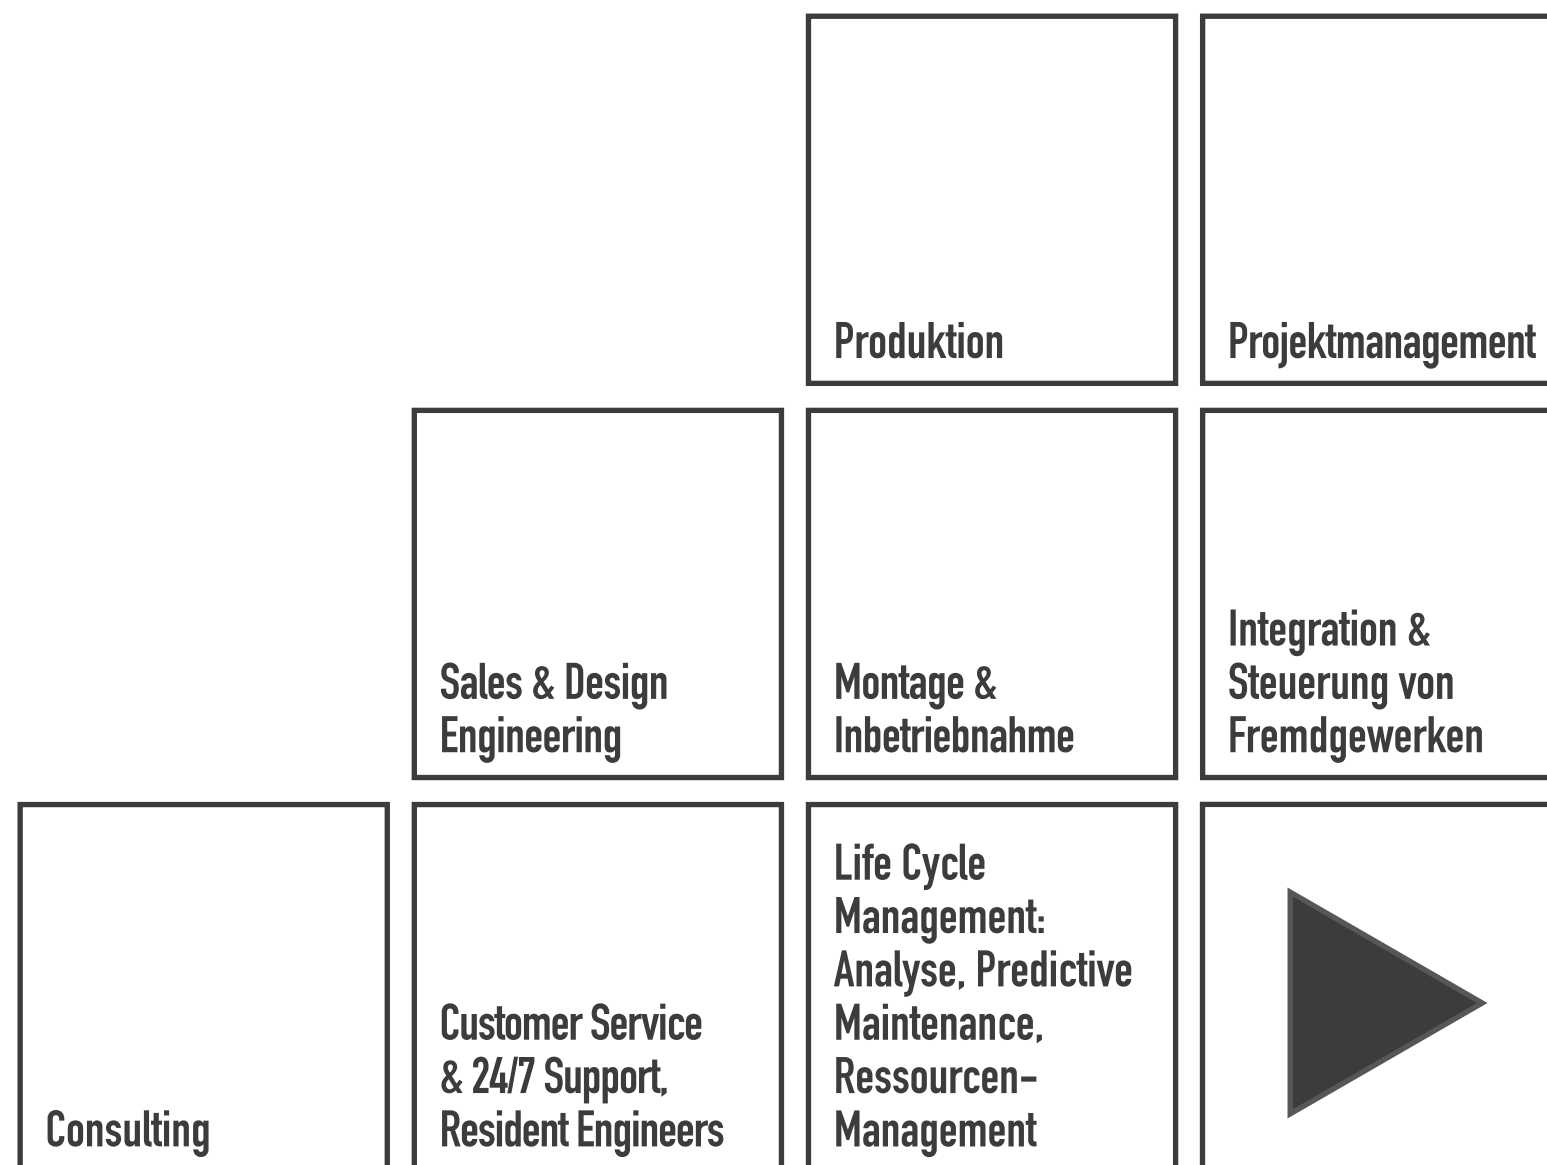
Produktion

Projektmanagement

Sales & Design Engineering

Montage & Inbetriebnahme

Integration & Steuerung von Fremdgewerken

Consulting

Customer Service & 24/7 Support, Resident Engineers

Life Cycle Management: Analyse, Predictive Maintenance, Ressourcen-Management